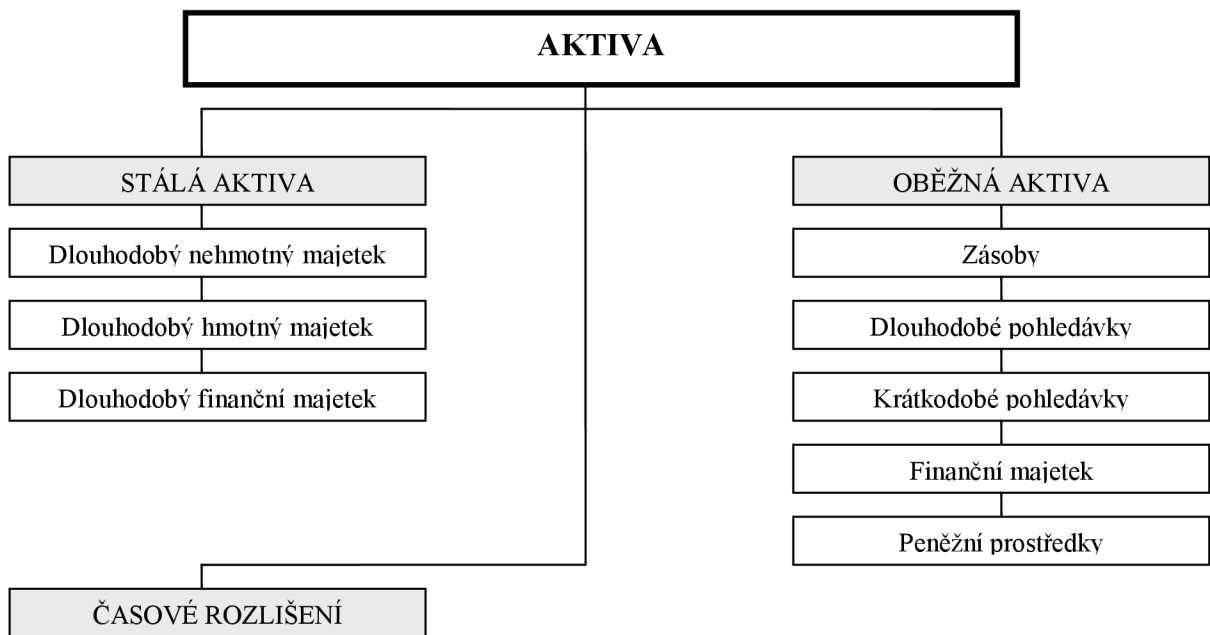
AKTIVA

STÁLÁ AKTIVA

Dlouhodobý nehmotný majetek

Dlouhodobý hmotný majetek

Dlouhodobý finanční majetek

OBĚŽNÁ AKTIVA

Zásoby

Dlouhodobé pohledávky

Krátkodobé pohledávky

Finanční majetek

Peněžní prostředky

ČASOVÉ ROZLIŠENÍ